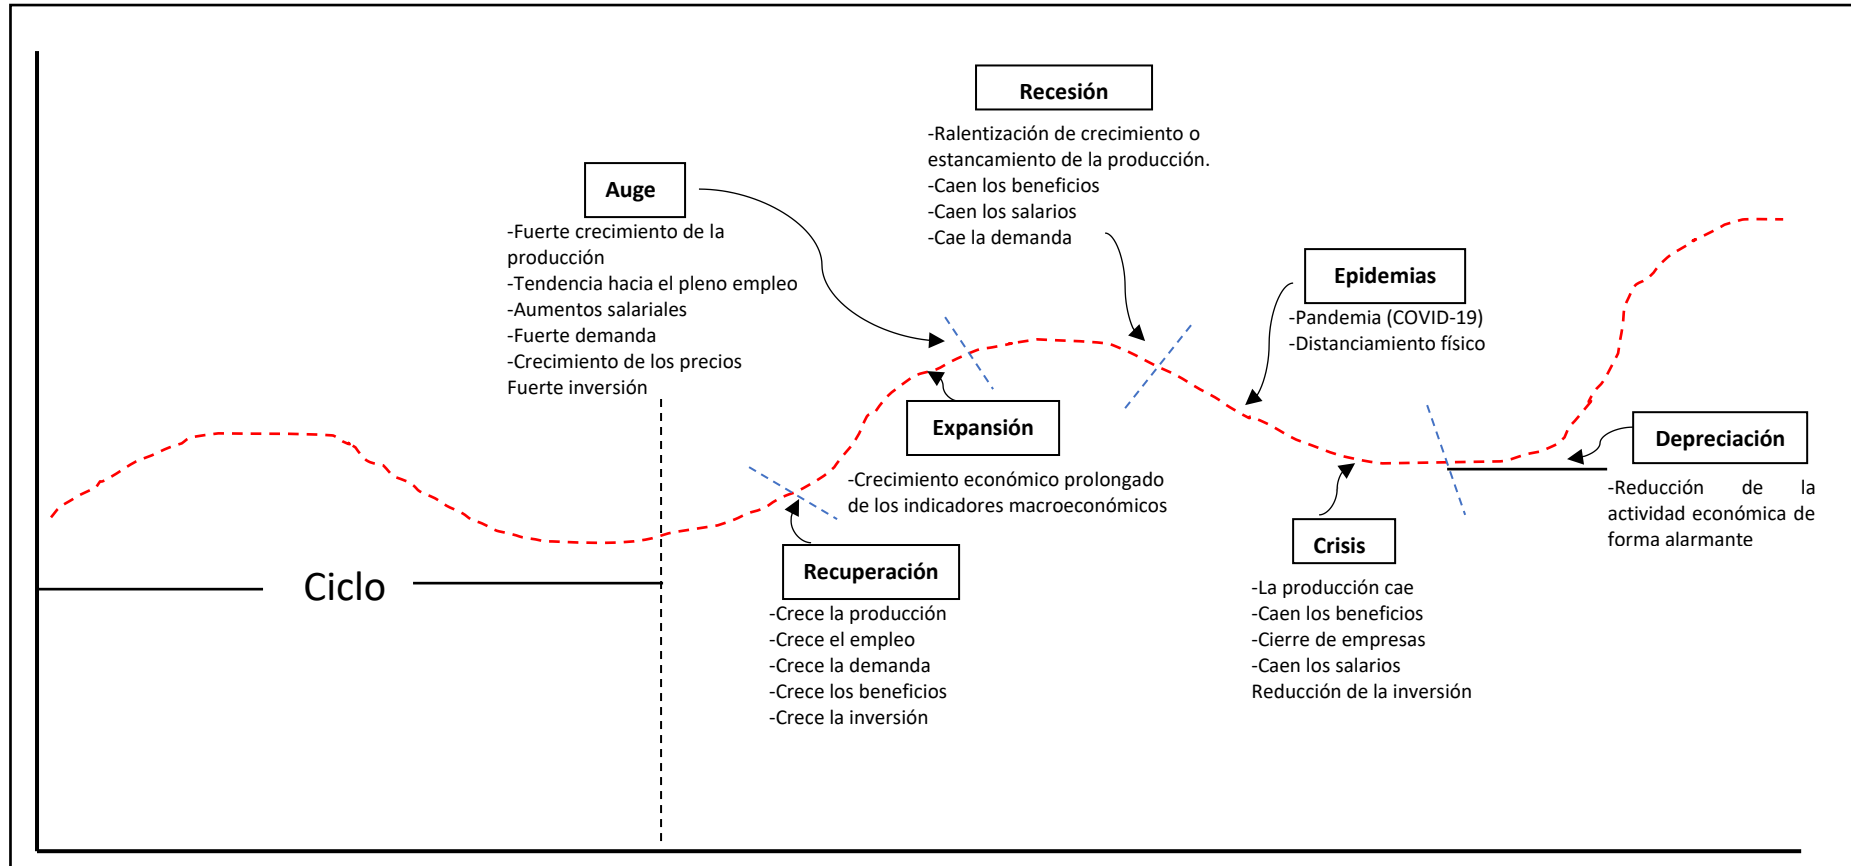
Recesión

-Ralentización de crecimiento o estancamiento de la producción.
-Caen los beneficios
-Caen los salarios
-Cae la demanda

Auge

-Fuerte crecimiento de la producción
-Tendencia hacia el pleno empleo
-Aumentos salariales
-Fuerte demanda
-Crecimiento de los precios
Fuerte inversión

Epidemias

-Pandemia (COVID-19)
-Distanciamiento físico

Expansión

-Crecimiento económico prolongado de los indicadores macroeconómicos

Depreciación

-Reducción de la actividad económica de forma alarmante

Ciclo

Recuperación

-Crece la producción
-Crece el empleo
-Crece la demanda
-Crece los beneficios
-Crece la inversión

Crisis

-La producción cae
-Caen los beneficios
-Cierre de empresas
-Caen los salarios
Reducción de la inversión